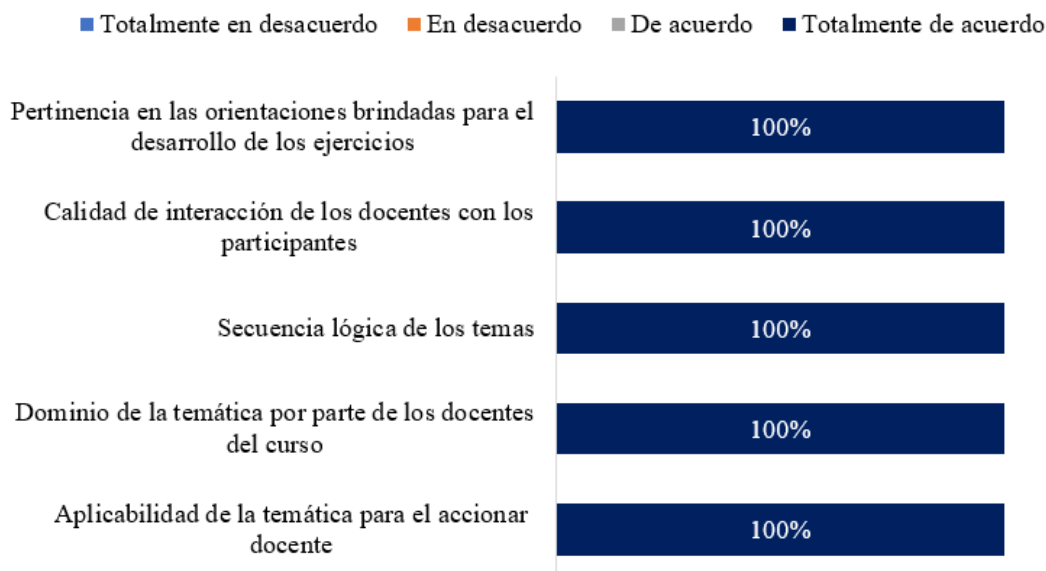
Totalmente en desacuerdo
En desacuerdo
De acuerdo
Totalmente de acuerdo

Pertinencia en las orientaciones brindadas para el desarrollo de los ejercicios
100%

Calidad de interacción de los docentes con los participantes
100%

Secuencia lógica de los temas
100%

Dominio de la temática por parte de los docentes del curso
100%

Aplicabilidad de la temática para el accionar docente
100%